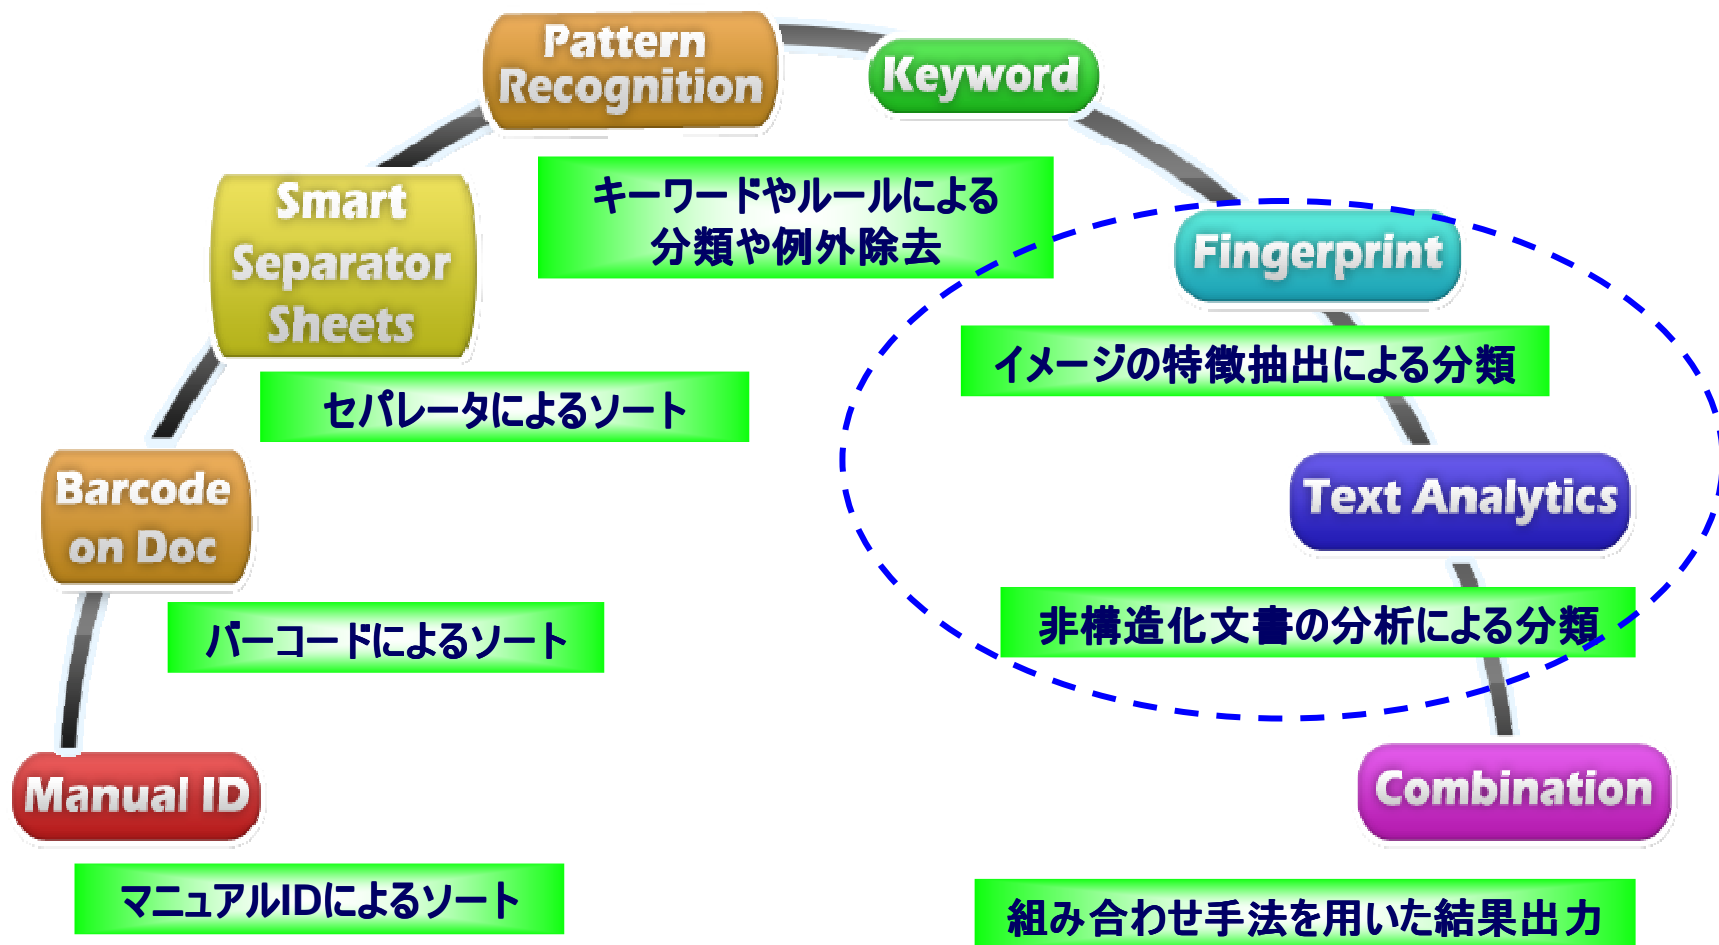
Pattern Recognition

Keyword

キーワードやルールによる分類や例外除去

Smart Separator Sheets

セパレータによるソート

Fingerprint

イメージの特徴抽出による分類

Text Analytics

非構造化文書の分析による分類

Barcode on Doc

バーコードによるソート

Manual ID

マニュアルIDによるソート

Combination

組み合わせ手法を用いた結果出力